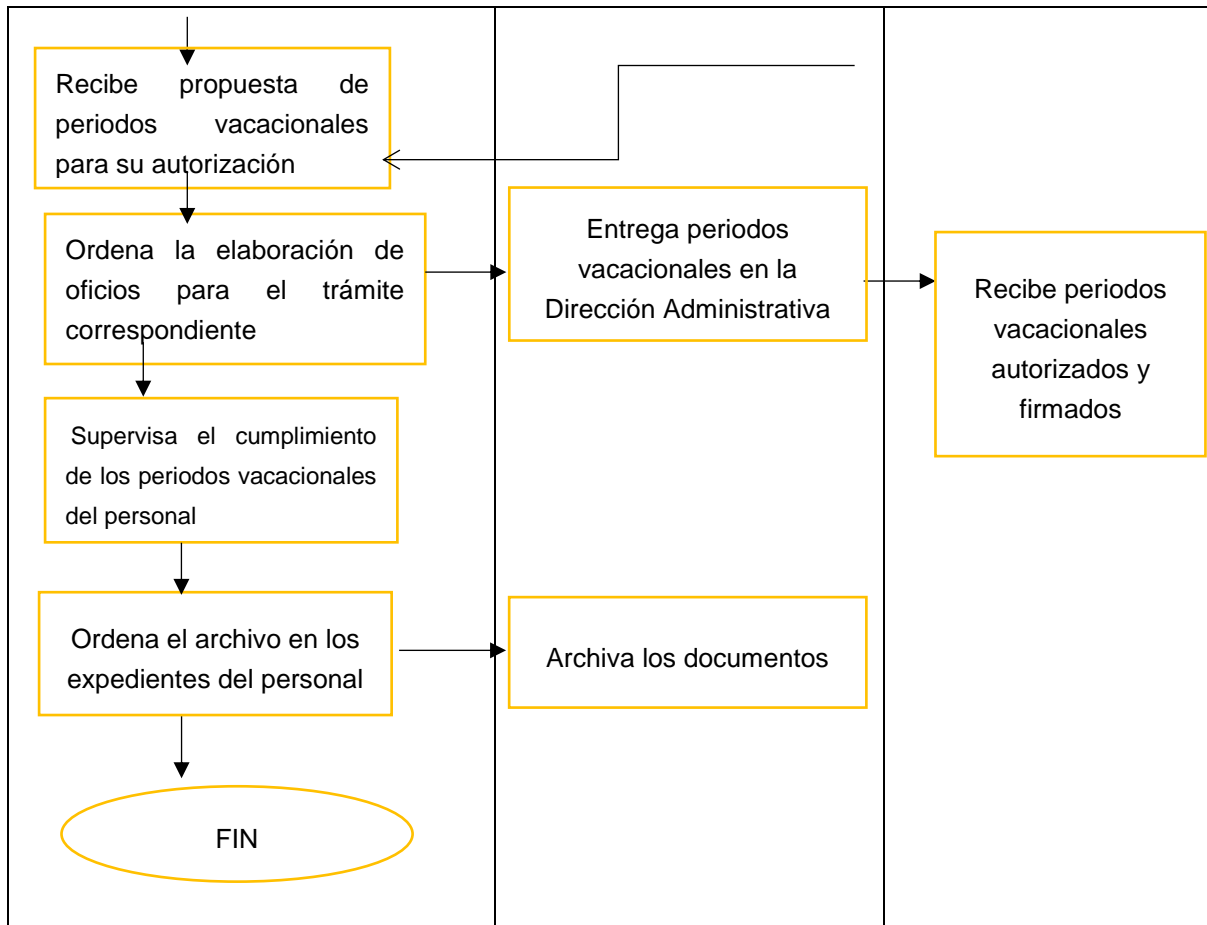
Recibe propuesta de periodos vacacionales para su autorización

Ordena la elaboración de oficios para el trámite correspondiente

Entrega periodos vacacionales en la Dirección Administrativa

Recibe periodos vacacionales autorizados y firmados

Supervisa el cumplimiento de los periodos vacacionales del personal

Ordena el archivo en los expedientes del personal

Archiva los documentos

FIN